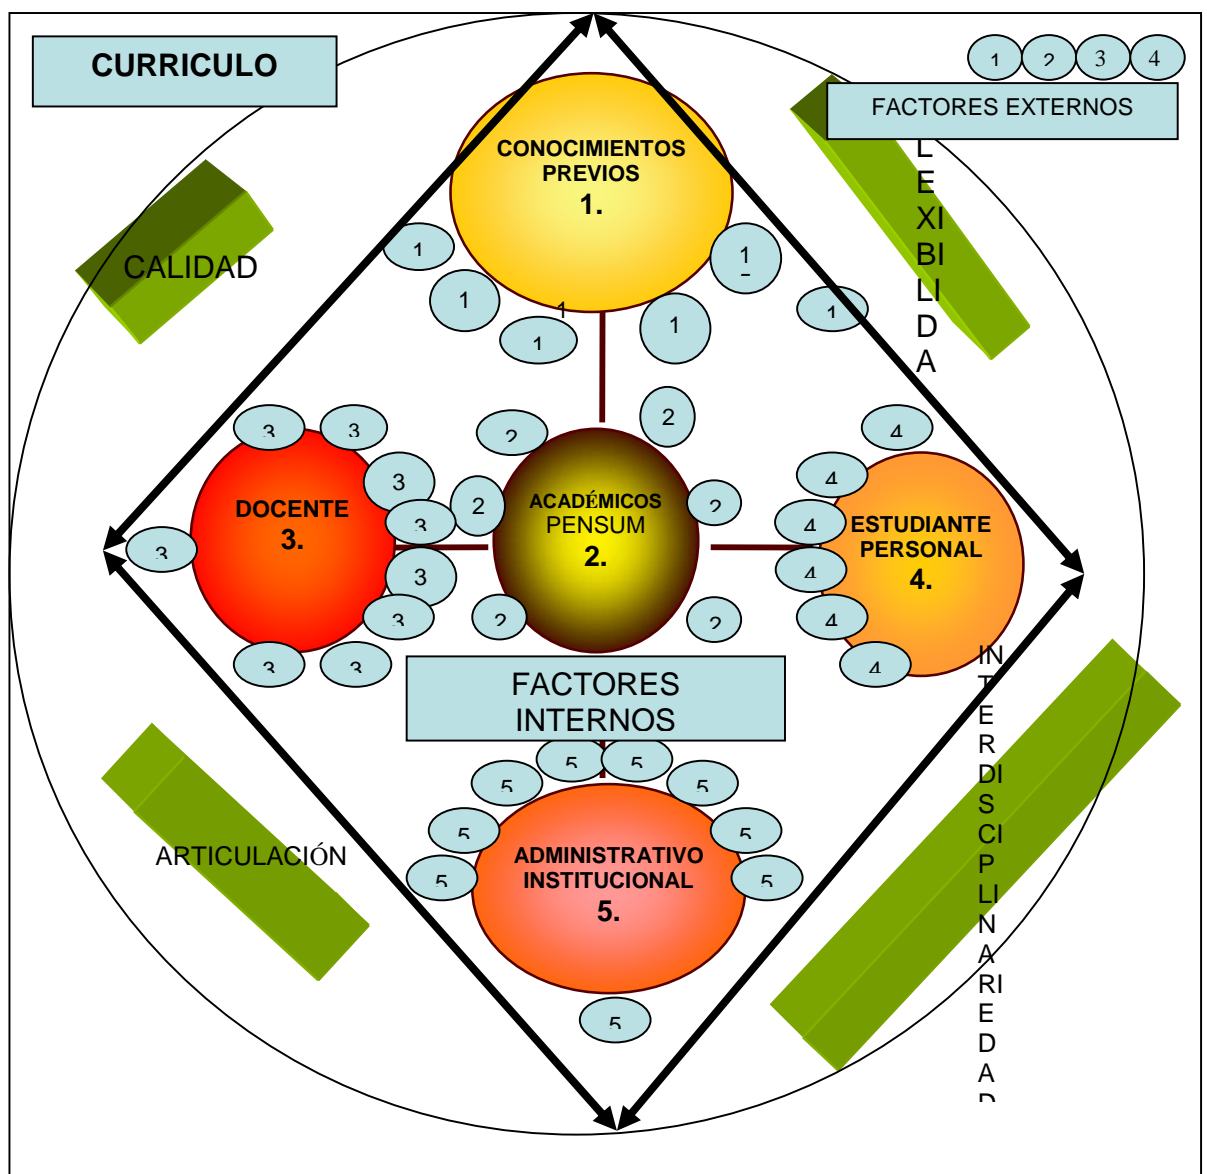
CURRICULO

1 2 3 4

FACTORES EXTERNOS

CONOCIMIENTOS PREVIOS
1.

L
E
XI
BI
LI
D
A

CALIDAD

1 1 1 1 1 1 1 1

2 2 2 2 2 2

3 3 3 3 3 3 3 3 3 3

DOCENTE
3.

ACADÉMICOS
PENSUM
2.

4 4 4 4 4 4 4

ESTUDIANTE
PERSONAL
4.

FACTORES
INTERNOS

IN
T
E
R
DI
S
CI
P
LI
N
A
RI
E
D
A
D

5 5 5 5 5 5 5 5 5 5

ARTICULACIÓN

ADMINISTRATIVO
INSTITUCIONAL
5.